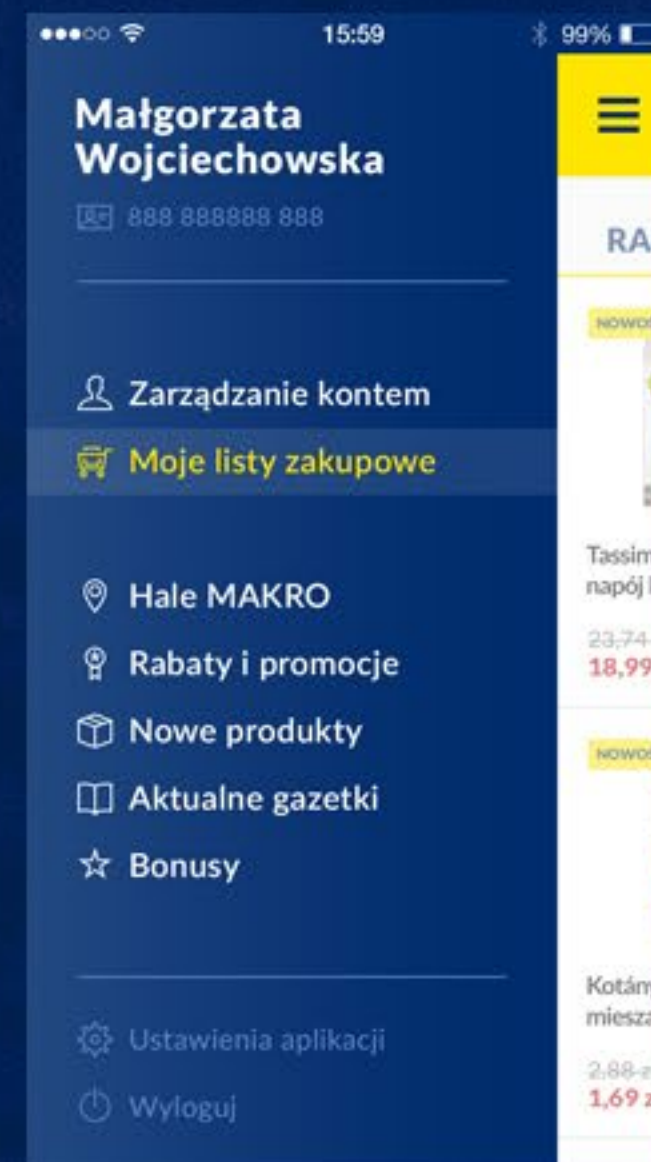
15:59

99%

Małgorzata Wojciechowska

888 888888 888

Zarządzanie kontem

Moje listy zakupowe

Hale MAKRO

Rabaty i promocje

Nowe produkty

Aktualne gazetki

Bonusy

Ustawienia aplikacji

Wyloguj

RA

NOWO

Tassim

napój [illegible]

23,74

18,99

NOWO

Kotán

miesza

2,88 z

1,69 z